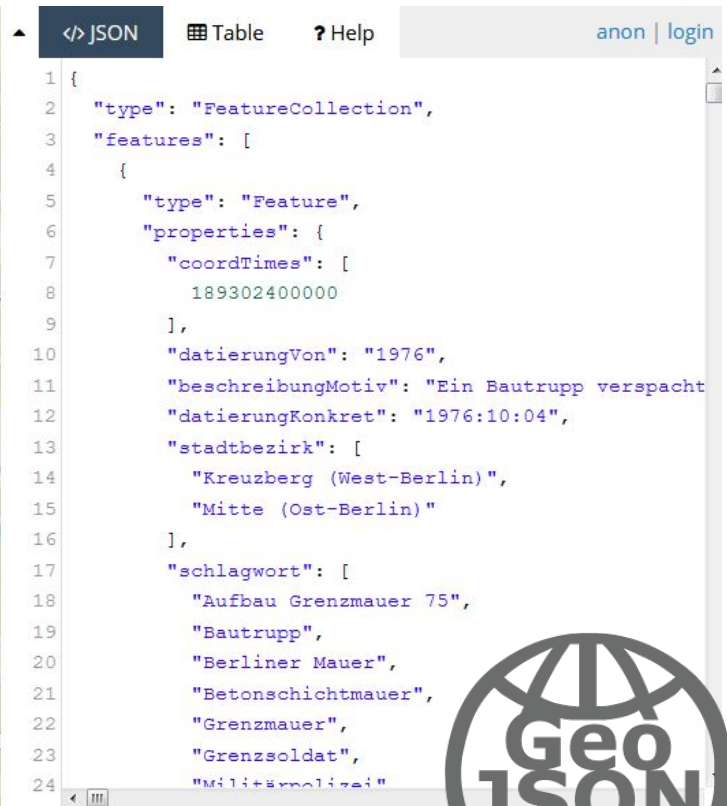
</> JSON    Table    ? Help    anon | login

1 {
2   "type": "FeatureCollection",
3   "features": [
4     {
5       "type": "Feature",
6       "properties": {
7         "coordTimes": [
8           189302400000
9         ],
10        "datierungVon": "1976",
11        "beschreibungMotiv": "Ein Bautrupp verspacht
12        "datierungKonkret": "1976:10:04",
13        "stadtbezirk": [
14          "Kreuzberg (West-Berlin)",
15          "Mitte (Ost-Berlin)"
16        ],
17        "schlagwort": [
18          "Aufbau Grenzmauer 75",
19          "Bautrupp",
20          "Berliner Mauer",
21          "Betonschichtmauer",
22          "Grenzmauer",
23          "Grenzsoldat",
24          "Militärpolizei"

Geo JSON